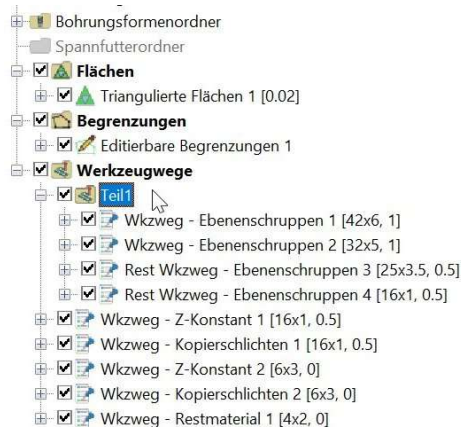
Bohrungsformenordner
Spannfutterordner
Flächen
Triangulierte Flächen 1 [0.02]
Begrenzungen
Editierbare Begrenzungen 1
Werkzeugwege
Teil1
Wkzweg - Ebenenschruppen 1 [42x6, 1]
Wkzweg - Ebenenschruppen 2 [32x5, 1]
Rest Wkzweg - Ebenenschruppen 3 [25x3.5, 0.5]
Rest Wkzweg - Ebenenschruppen 4 [16x1, 0.5]
Wkzweg - Z-Konstant 1 [16x1, 0.5]
Wkzweg - Kopierschlichten 1 [16x1, 0.5]
Wkzweg - Z-Konstant 2 [6x3, 0]
Wkzweg - Kopierschlichten 2 [6x3, 0]
Wkzweg - Restmaterial 1 [4x2, 0]